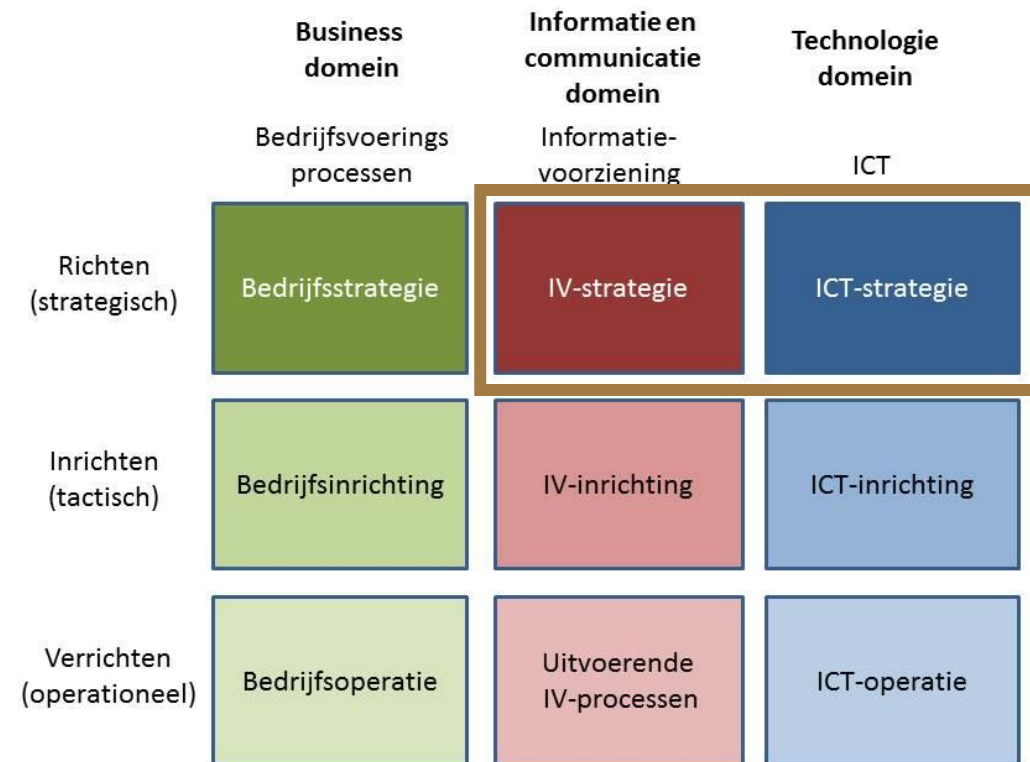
| | Business domein | Informatie en communicatie domein | Technologie domein |
|---|---|---|---|
| | Bedrijfsvoerings processen | Informatie-voorziening | ICT |
| Richten (strategisch) | Bedrijfsstrategie | IV-strategie | ICT-strategie |
| Inrichten (tactisch) | Bedrijfsinrichting | IV-inrichting | ICT-inrichting |
| Verrichten (operationeel) | Bedrijfsoperatie | Uitvoerende IV-processen | ICT-operatie |